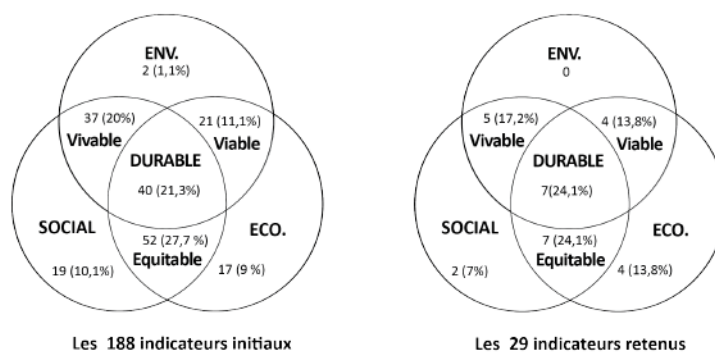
ENV.
2 (1,1%)

37 (20%)
Vivable

21 (11,1%)
Viable

DURABLE
40 (21,3%)

SOCIAL

52 (27,7 %)
Equitable

ECO.

19 (10,1%)

17 (9 %)

Les 188 indicateurs initiaux

ENV.
0

5 (17,2%)
Vivable

4 (13,8%)
Viable

DURABLE
7(24,1%)

SOCIAL

7 (24,1%)
Equitable

ECO.

2 (7%)

4 (13,8%)

Les 29 indicateurs retenus